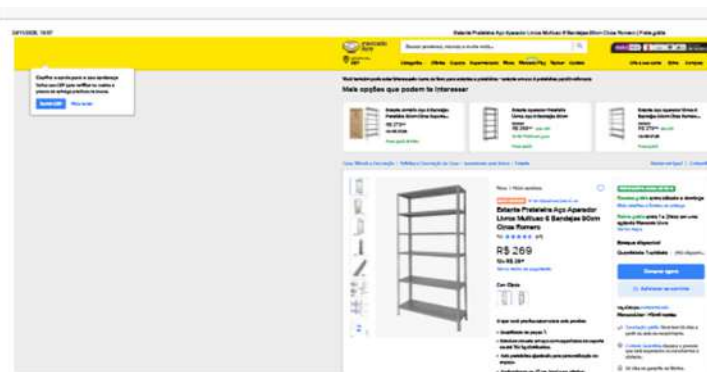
24/11/2026, 19:57

Estante Prateleira Aço Aparador Livros Multiuso 6 Bandejas 90cm Cinza Romero | Frete grátis

mercado livre

Buscar produtos, marcas e muito mais...

Categorias Ofertas Cupons Supermercado Moda Mercado Play Vender Contato

Crie a sua conta Entre Compras

Mais opções que podem te interessar

R$ 269

Comprar agora

Adicionar ao carrinho

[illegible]